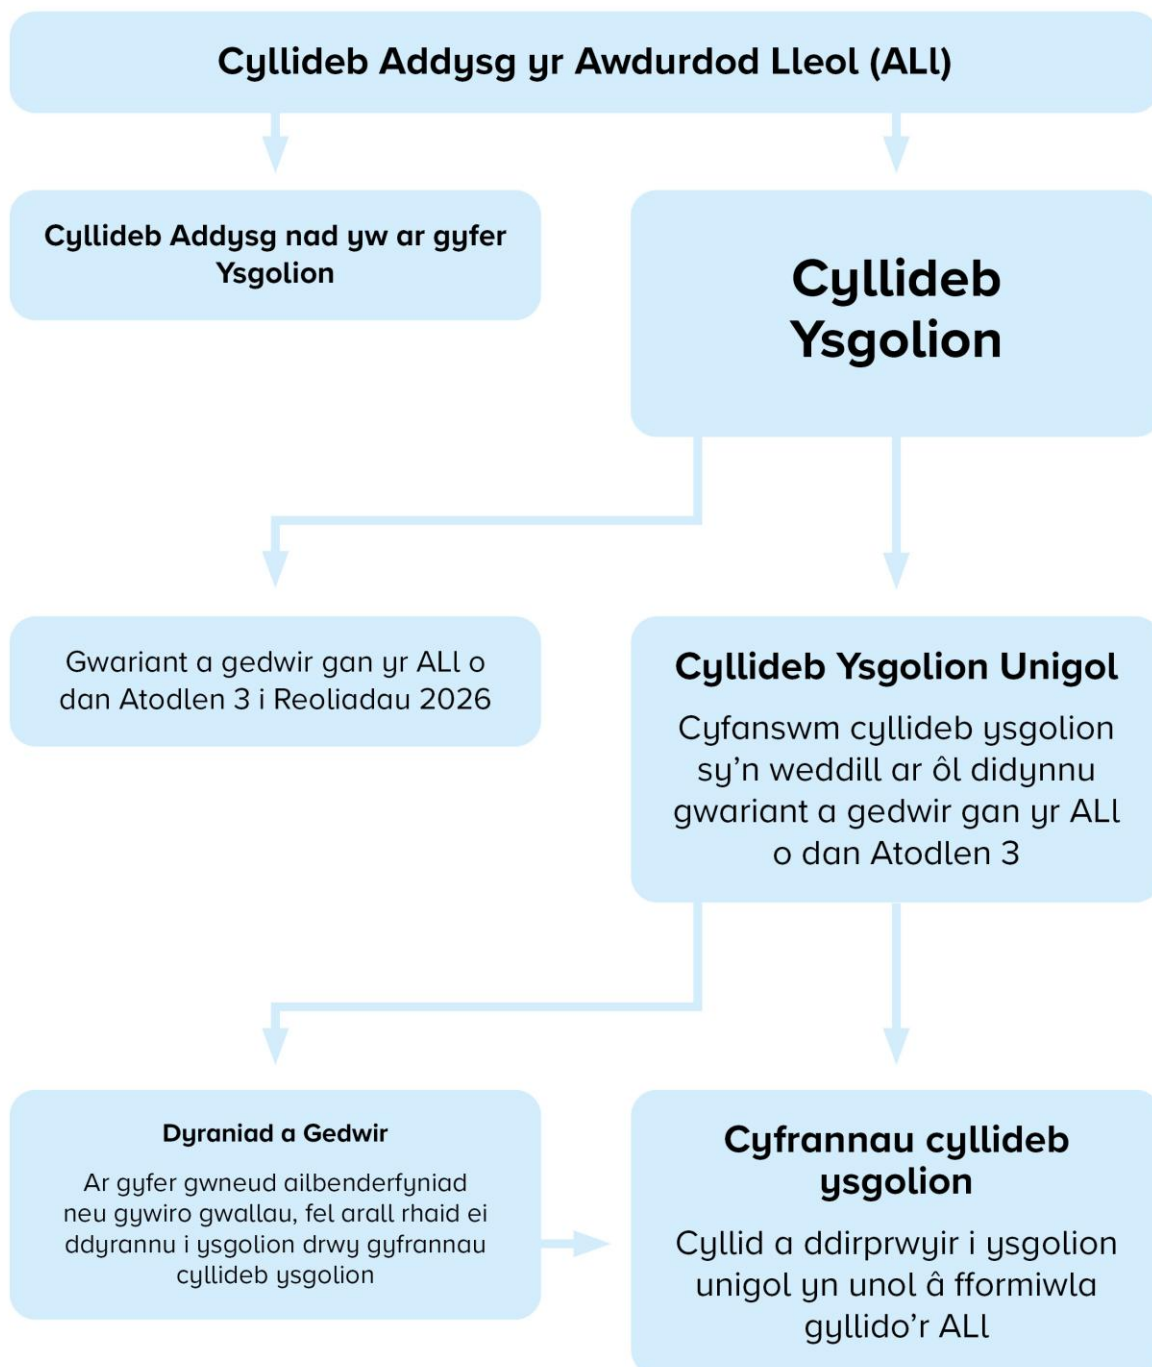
Cyllideb Addysg yr Awdurdod Lleol (ALl)

Cyllideb Addysg nad yw ar gyfer Ysgolion

Cyllideb Ysgolion

Gwariant a gedwir gan yr ALl o dan Atodlen 3 i Reoliadau 2026

Cyllideb Ysgolion Unigol

Cyfanswm cyllideb ysgolion sy'n weddill ar ôl didynnu gwariant a gedwir gan yr ALl o dan Atodlen 3

Dyraniad a Gedwir

Ar gyfer gwneud ailbenderfyniad neu gywiro gwallau, fel arall rhaid ei ddyrannu i ysgolion drwy gyfrannau cyllideb ysgolion

Cyfrannau cyllideb ysgolion

Cyllid a ddirprwyir i ysgolion unigol yn unol â fformiwla gyllido'r ALl